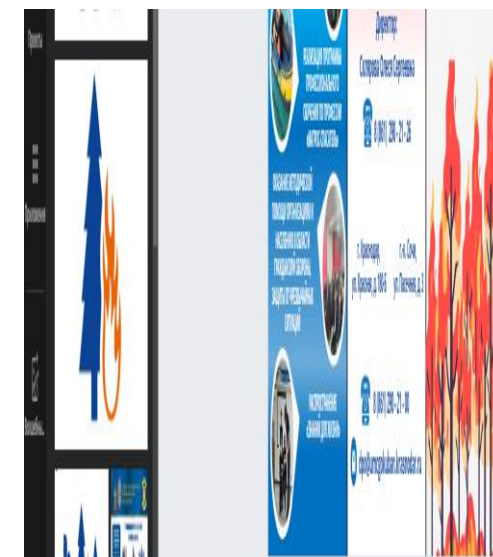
Проекты

Приложения

Бесплатно

РЕАЛИЗАЦИЯ ПРОГРАММЫ ПРОФЕССИОНАЛЬНОГО ОБУЧЕНИЯ ПО ПРОФЕССИИ «МАТРОС-СПАСАТЕЛЬ»

ОКАЗАНИЕ МЕТОДИЧЕСКОЙ ПОМОЩИ ОРГАНИЗАЦИЯМ И НАСЕЛЕНИЮ В ОБЛАСТИ ГРАЖДАНСКОЙ ОБОРОНЫ, ЗАЩИТЫ ОТ ЧРЕЗВЫЧАЙНЫХ СИТУАЦИЙ

РАСПРОСТРАНЕНИЕ ЗНАНИЙ ДЛЯ НАСЕЛЕНИЯ

Директор: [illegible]

8 (861) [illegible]

г. Краснодар, ул. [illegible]

г. к. Сочи, ул. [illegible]

8 (861) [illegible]

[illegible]